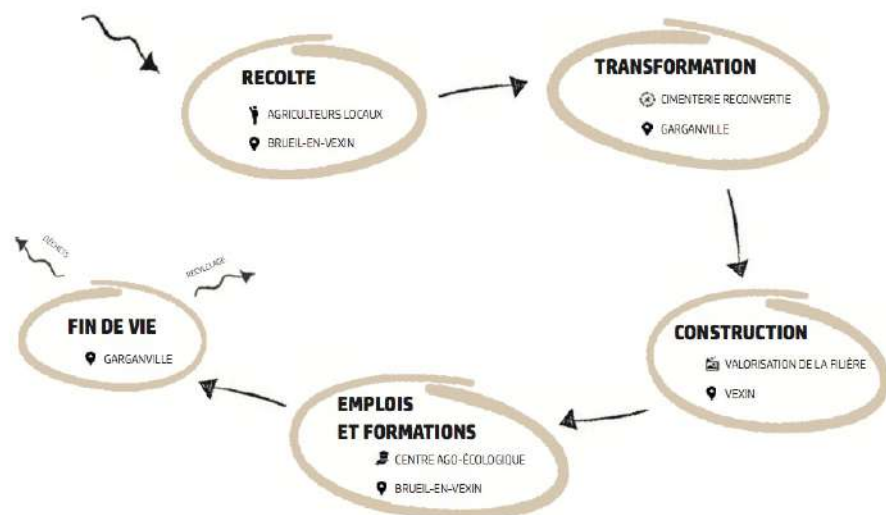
RECOLTE
AGRICULTEURS LOCAUX
BRUEIL-EN-VEXIN

TRANSFORMATION
CIMENTERIE RECONVERTIE
GARGANVILLE

CONSTRUCTION
VALORISATION DE LA FILIÈRE
VEXIN

EMPLOIS ET FORMATIONS
CENTRE AGO-ÉCOLOGIQUE
BRUEIL-EN-VEXIN

FIN DE VIE
GARGANVILLE

DÉCHETS
RECYCLAGE